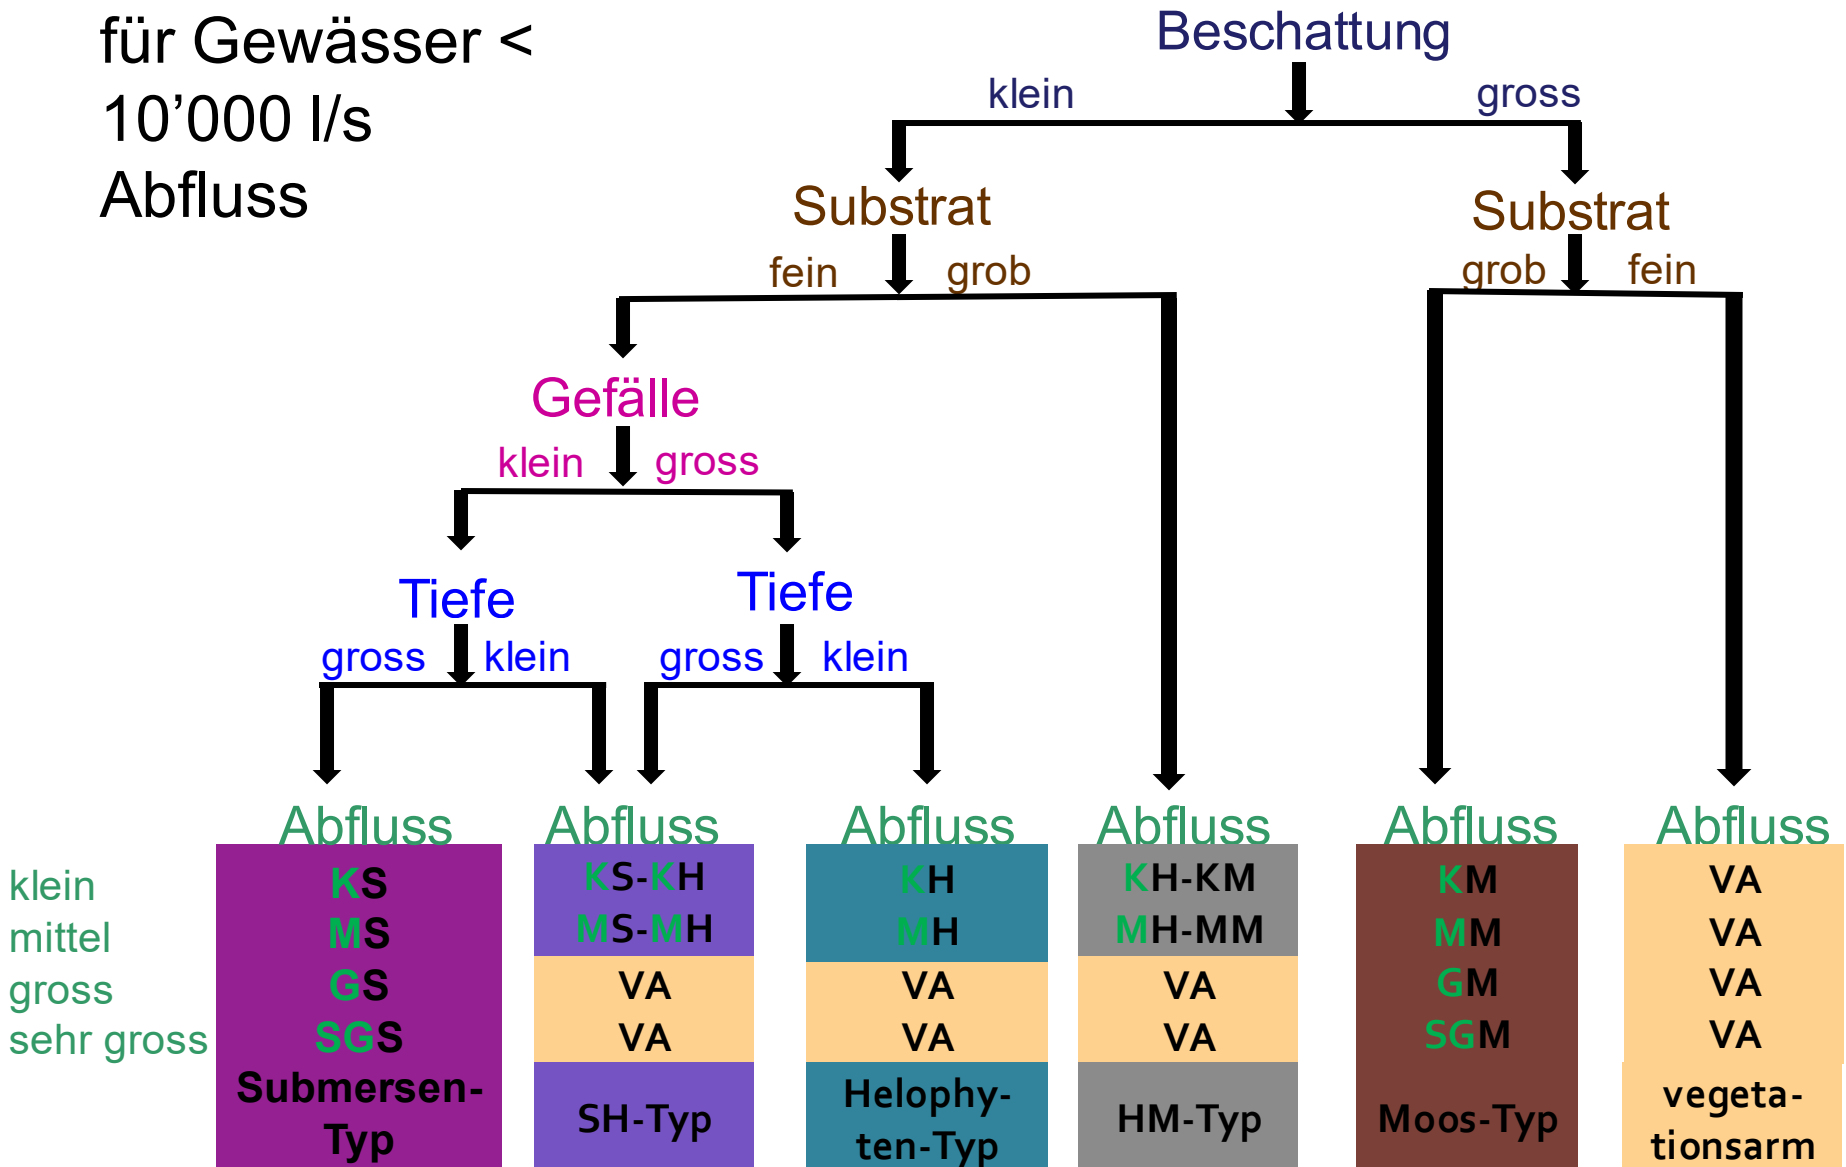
für Gewässer < 10’000 l/s Abfluss

Beschattung

klein

gross

Substrat

fein

grob

Substrat

grob

fein

Gefälle

klein

gross

Tiefe

gross

klein

Tiefe

gross

klein

Abfluss

Abfluss

Abfluss

Abfluss

Abfluss

Abfluss

klein
mittel
gross
sehr gross

| KS | KS-KH | KH | KH-KM | KM | VA |
|---|---|---|---|---|---|
| MS | MS-MH | MH | MH-MM | MM | VA |
| GS | VA | VA | VA | GM | VA |
| SGS | VA | VA | VA | SGM | VA |
| Submersen-Typ | SH-Typ | Helophyten-Typ | HM-Typ | Moos-Typ | vegetationsarm |